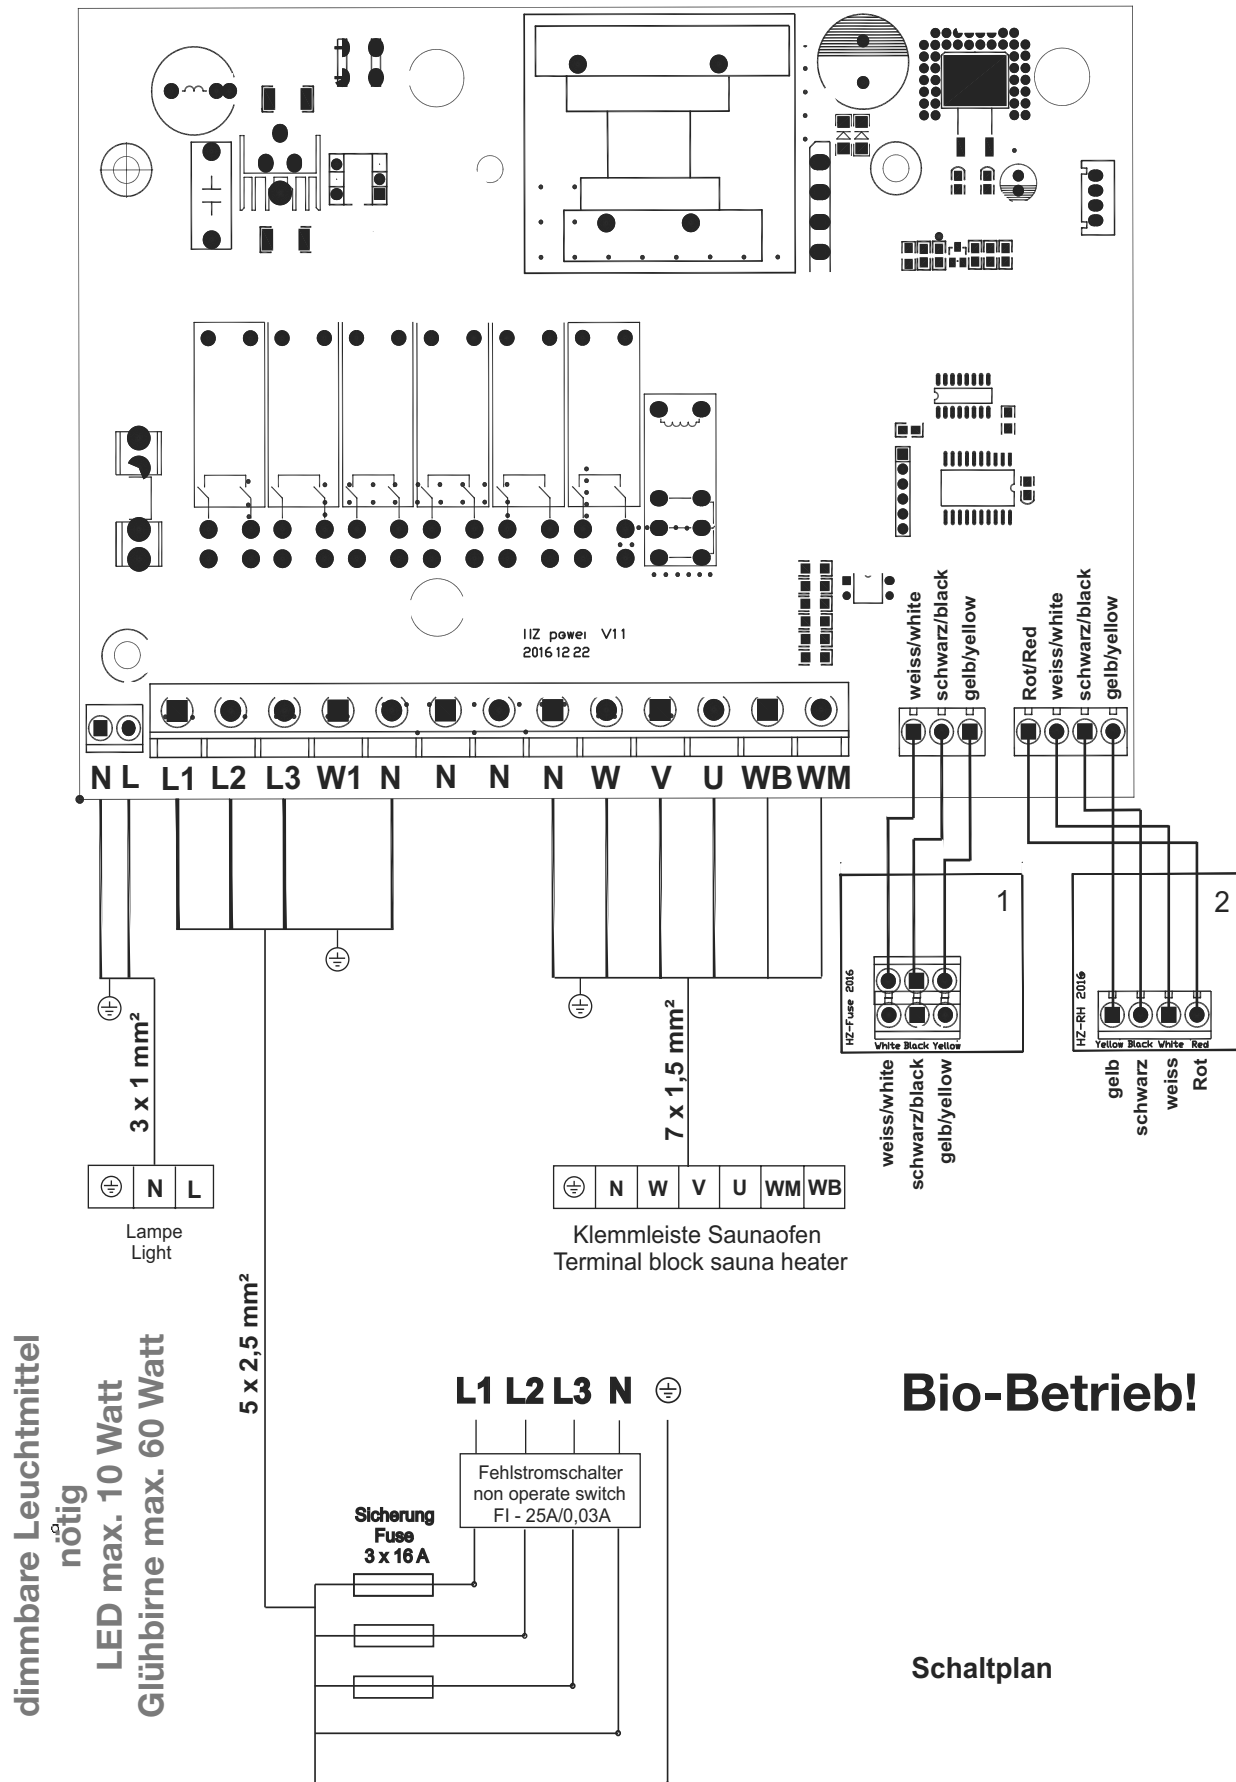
HZ power V11
2016 12 22

weiss/white
schwarz/black
gelb/yellow

Rot/Red
weiss/white
schwarz/black
gelb/yellow

N L L1 L2 L3 W1 N N N N W V U WB WM

1

2

HZ-Fuse 2016
White Black Yellow

HZ-RH 2016
Yellow Black White Red

weiss/white
schwarz/black
gelb/yellow

gelb
schwarz
weiss
Rot

3 x 1 mm²

7 x 1,5 mm²

| ⏚ | N | L |
|---|---|---|

Lampe
Light

| ⏚ | N | W | V | U | WM | WB |
|---|---|---|---|---|---|---|

Klemmleiste Saunaofen
Terminal block sauna heater

5 x 2,5 mm²

dimmbare Leuchtmittel nötig
LED max. 10 Watt
Glühbirne max. 60 Watt

L1 L2 L3 N ⏚

Bio-Betrieb!

Fehlstromschalter
non operate switch
FI - 25A/0,03A

Sicherung
Fuse
3 x 16 A

Schaltplan